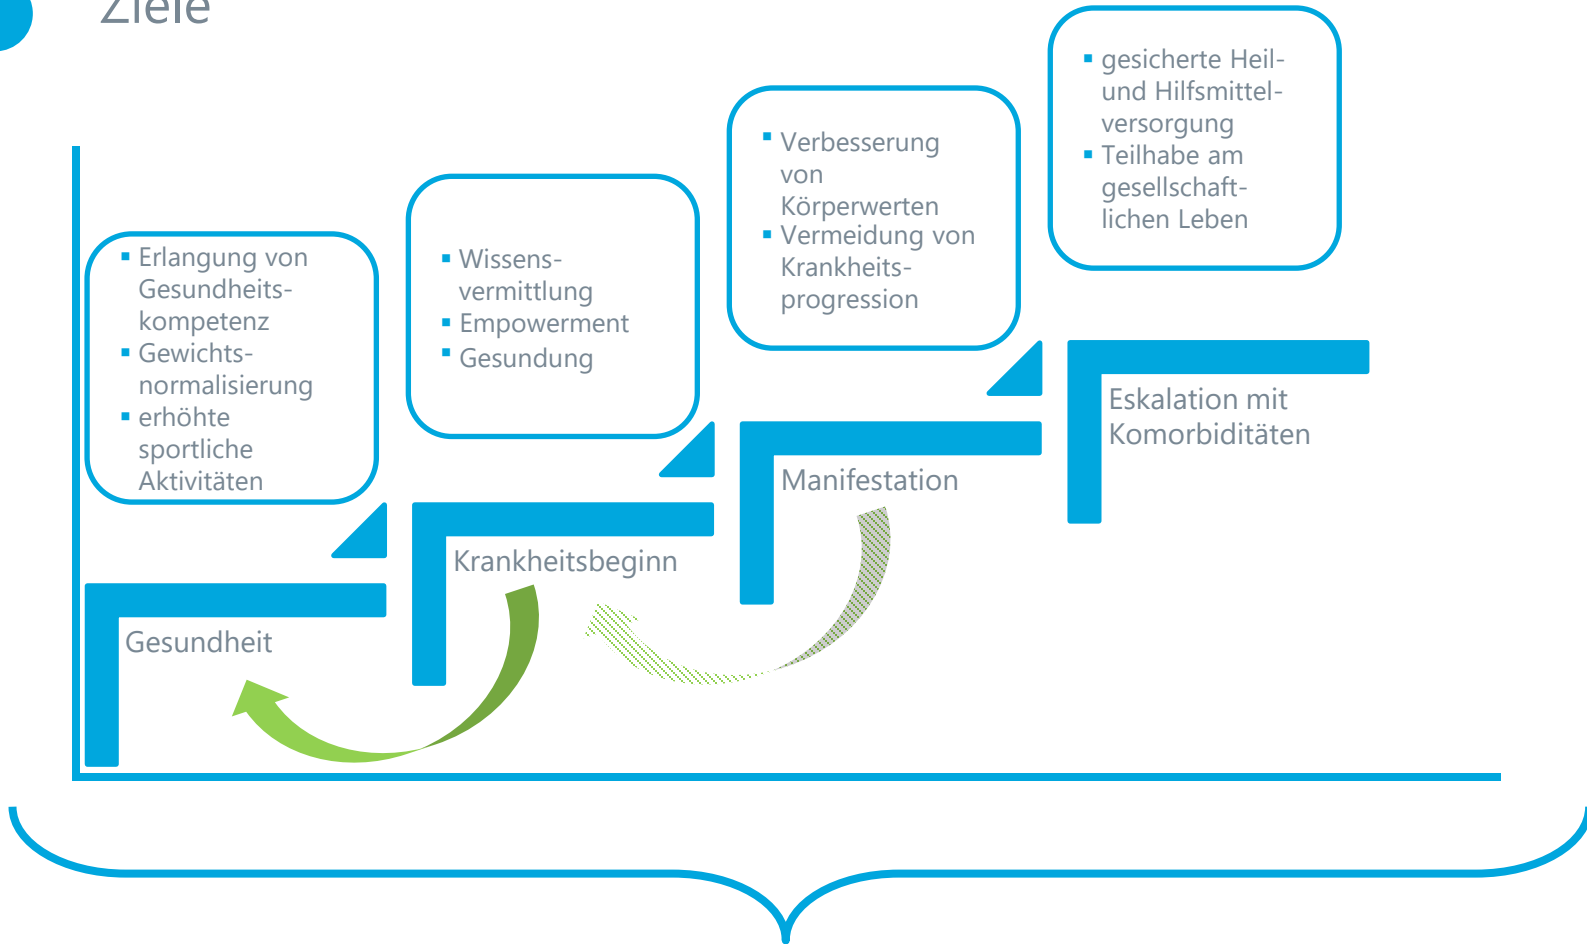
Ziele

- Erlangung von Gesundheitskompetenz
- Gewichtsnormalisierung
- erhöhte sportliche Aktivitäten

Gesundheit

- Wissensvermittlung
- Empowerment
- Gesundung

Krankheitsbeginn

- Verbesserung von Körperwerten
- Vermeidung von Krankheitsprogression

Manifestation

- gesicherte Heil- und Hilfsmittelversorgung
- Teilhabe am gesellschaftlichen Leben

Eskalation mit Komorbiditäten